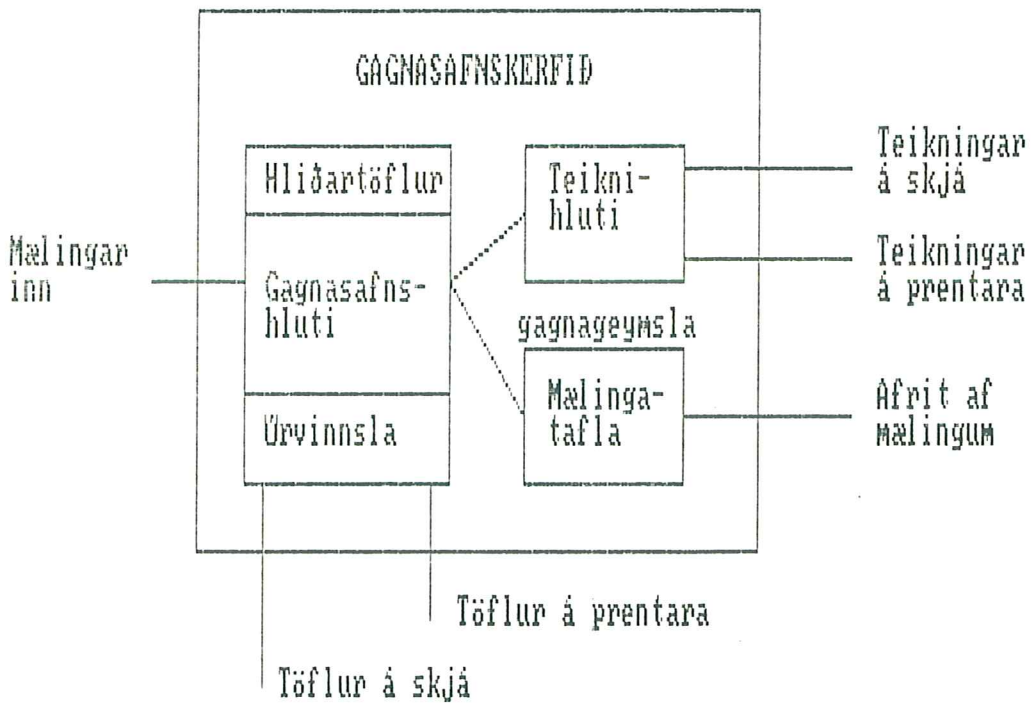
GAGNASAFNSKERFIÐ

Mælingar inn

Hliðartöflur

Gagnasafns-hluti

Úrvinnsla

Teikni-hluti

gagnageymsla

Mælinga-tafla

Teikningar á skjá

Teikningar á prentara

Afrit af mælingum

Töflur á prentara

Töflur á skjá